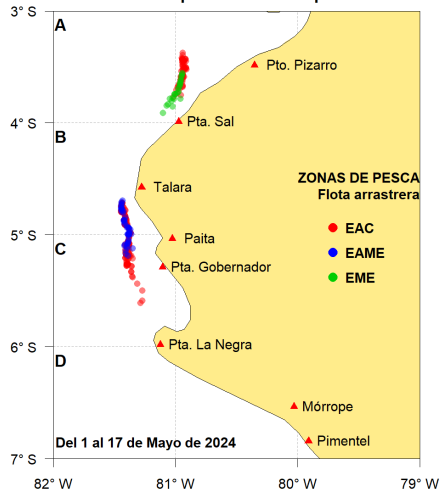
3° S
4° S
5° S
6° S
7° S
A
B
C
D
Pto. Pizarro
Pta. Sal
Talara
Paita
Pta. Gobernador
Pta. La Negra
Mórrope
Pimentel
ZONAS DE PESCA
Flota arrastrera
EAC
EAME
EME
Del 1 al 17 de Mayo de 2024
82° W
81° W
80° W
79° W